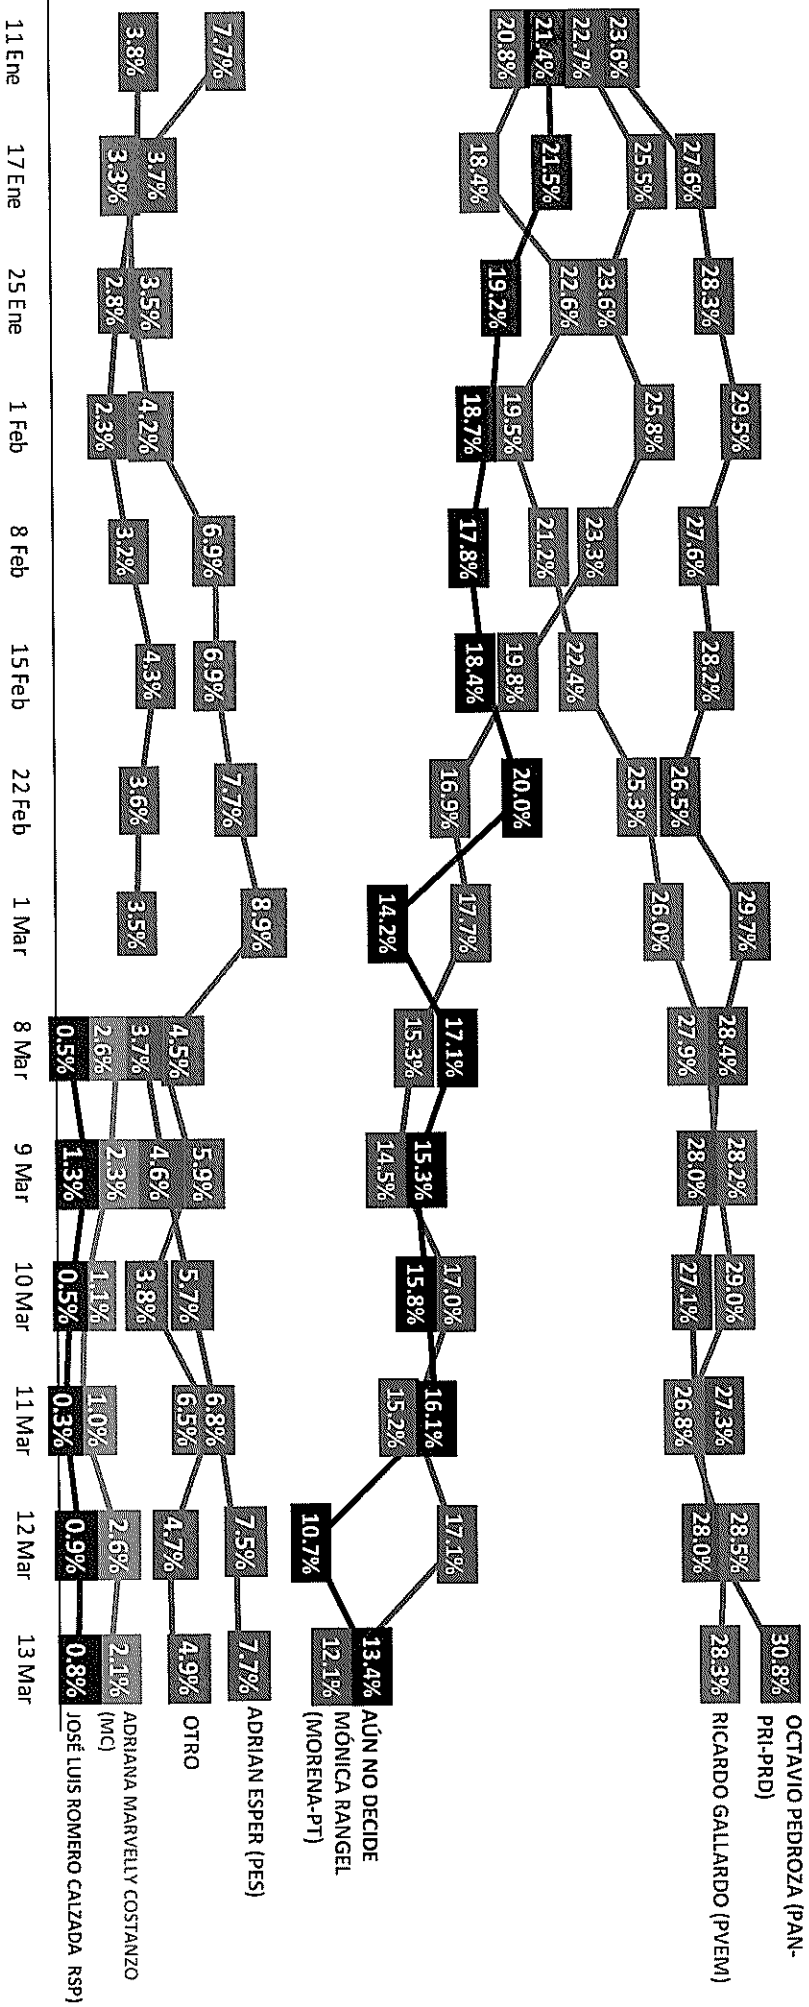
11 Ene
17 Ene
25 Ene
1 Feb
8 Feb
15 Feb
22 Feb
1 Mar
8 Mar
9 Mar
10 Mar
11 Mar
12 Mar
13 Mar

23.6%
22.7%
21.4%
20.8%
7.7%
3.8%

27.6%
25.5%
21.5%
18.4%
3.7%
3.3%

28.3%
23.6%
22.6%
19.2%
3.5%
2.8%

29.5%
25.8%
19.5%
18.7%
4.2%
2.3%

27.6%
23.3%
21.2%
17.8%
6.9%
3.2%

28.2%
22.4%
19.8%
18.4%
6.9%
4.3%

26.5%
25.3%
20.0%
16.9%
7.7%
3.6%

29.7%
26.0%
17.7%
14.2%
8.9%
3.5%

28.4%
27.9%
17.1%
15.3%
4.5%
3.7%
2.6%
0.5%

28.2%
28.0%
15.3%
14.5%
5.9%
4.6%
2.3%
1.3%

29.0%
27.1%
17.0%
15.8%
5.7%
3.8%
1.1%
0.5%

27.3%
26.8%
16.1%
15.2%
6.8%
6.5%
1.0%
0.3%

28.5%
28.0%
17.1%
10.7%
7.5%
4.7%
2.6%
0.9%

30.8% OCTAVIO PEDROZA (PAN-PRI-PRD)
28.3% RICARDO GALLARDO (PVEM)
13.4% AÚN NO DECIDE
12.1% MÓNICA RANGEL (MORENA-PT)
7.7% ADRIAN ESPER (PES)
4.9% OTRO
2.1% ADRIANA MARVELLY COSTANZO (MC)
0.8% JOSÉ LUIS ROMERO CALZADA RSP)